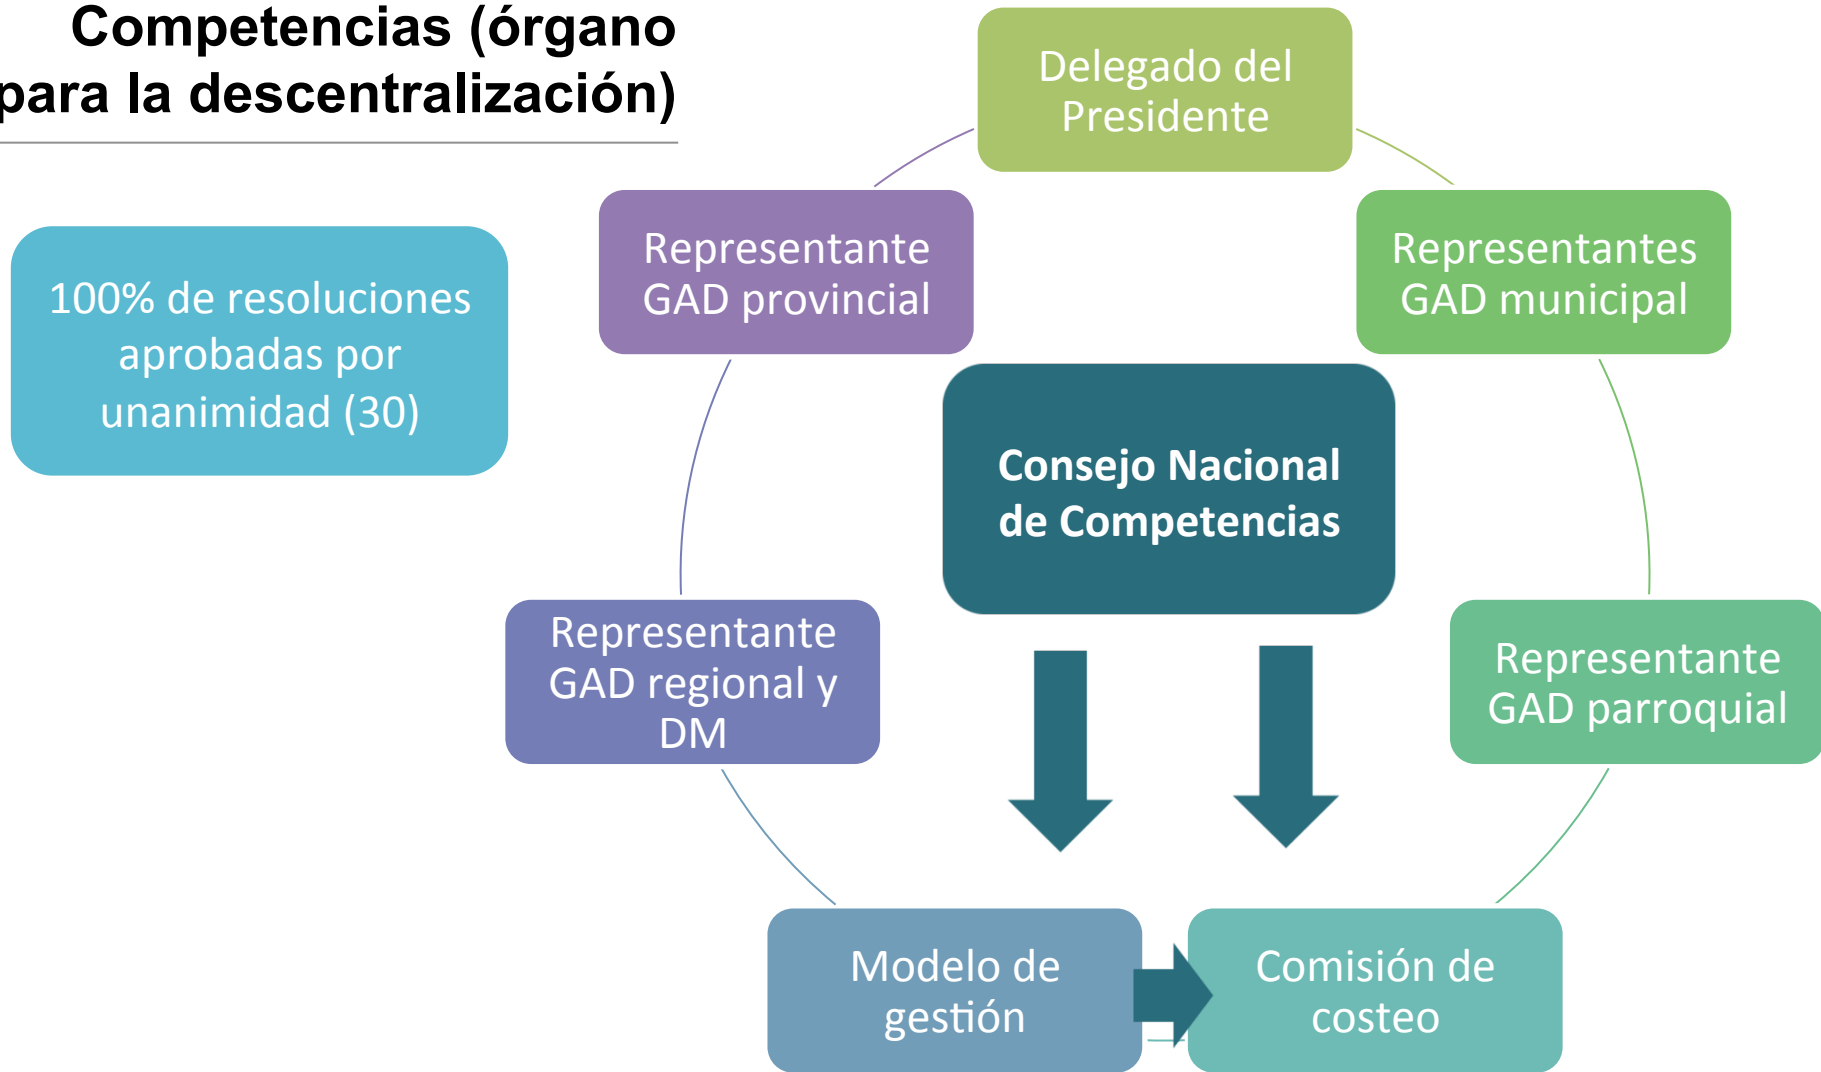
Competencias (órgano para la descentralización)

100% de resoluciones aprobadas por unanimidad (30)

Delegado del Presidente

Representante GAD provincial

Representantes GAD municipal

Consejo Nacional de Competencias

Representante GAD regional y DM

Representante GAD parroquial

Modelo de gestión

Comisión de costeo